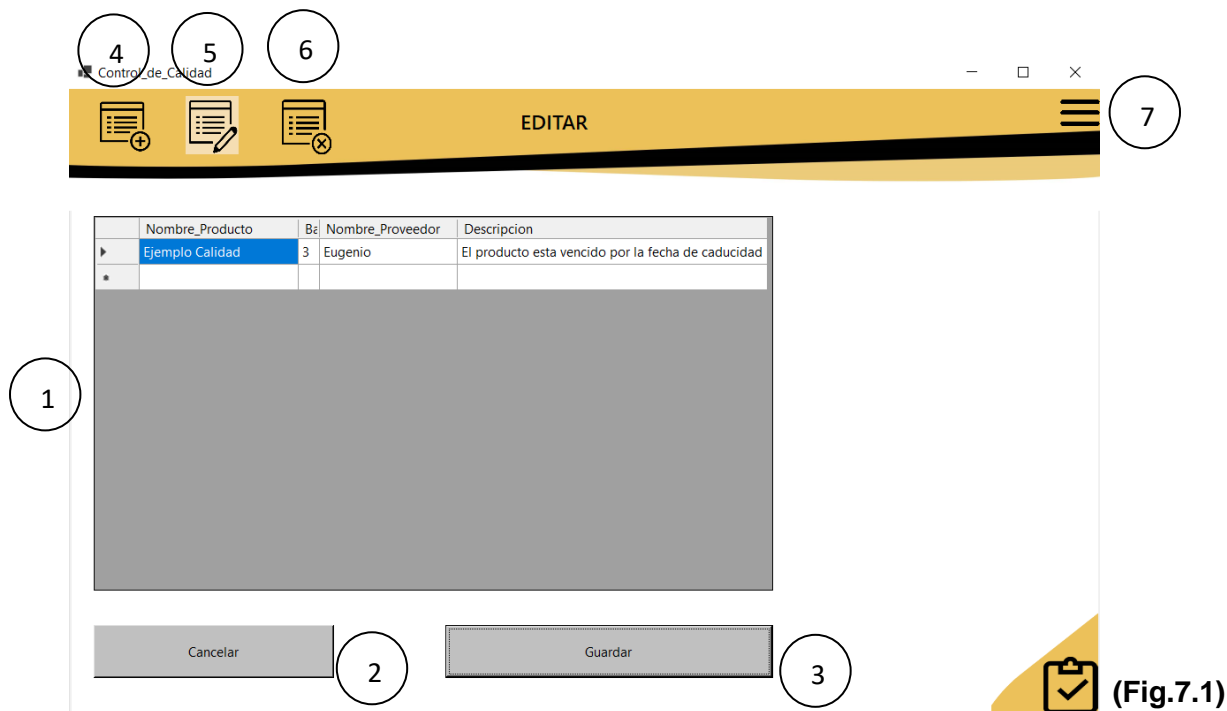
4 5 6

Control_de_Calidad

EDITAR

7

| | Nombre_Producto | Ba | Nombre_Proveedor | Descripcion |
|---|---|---|---|---|
| ▸ | Ejemplo Calidad | 3 | Eugenio | El producto esta vencido por la fecha de caducidad |
| * | | | | |

1

Cancelar

2

Guardar

3

(Fig.7.1)